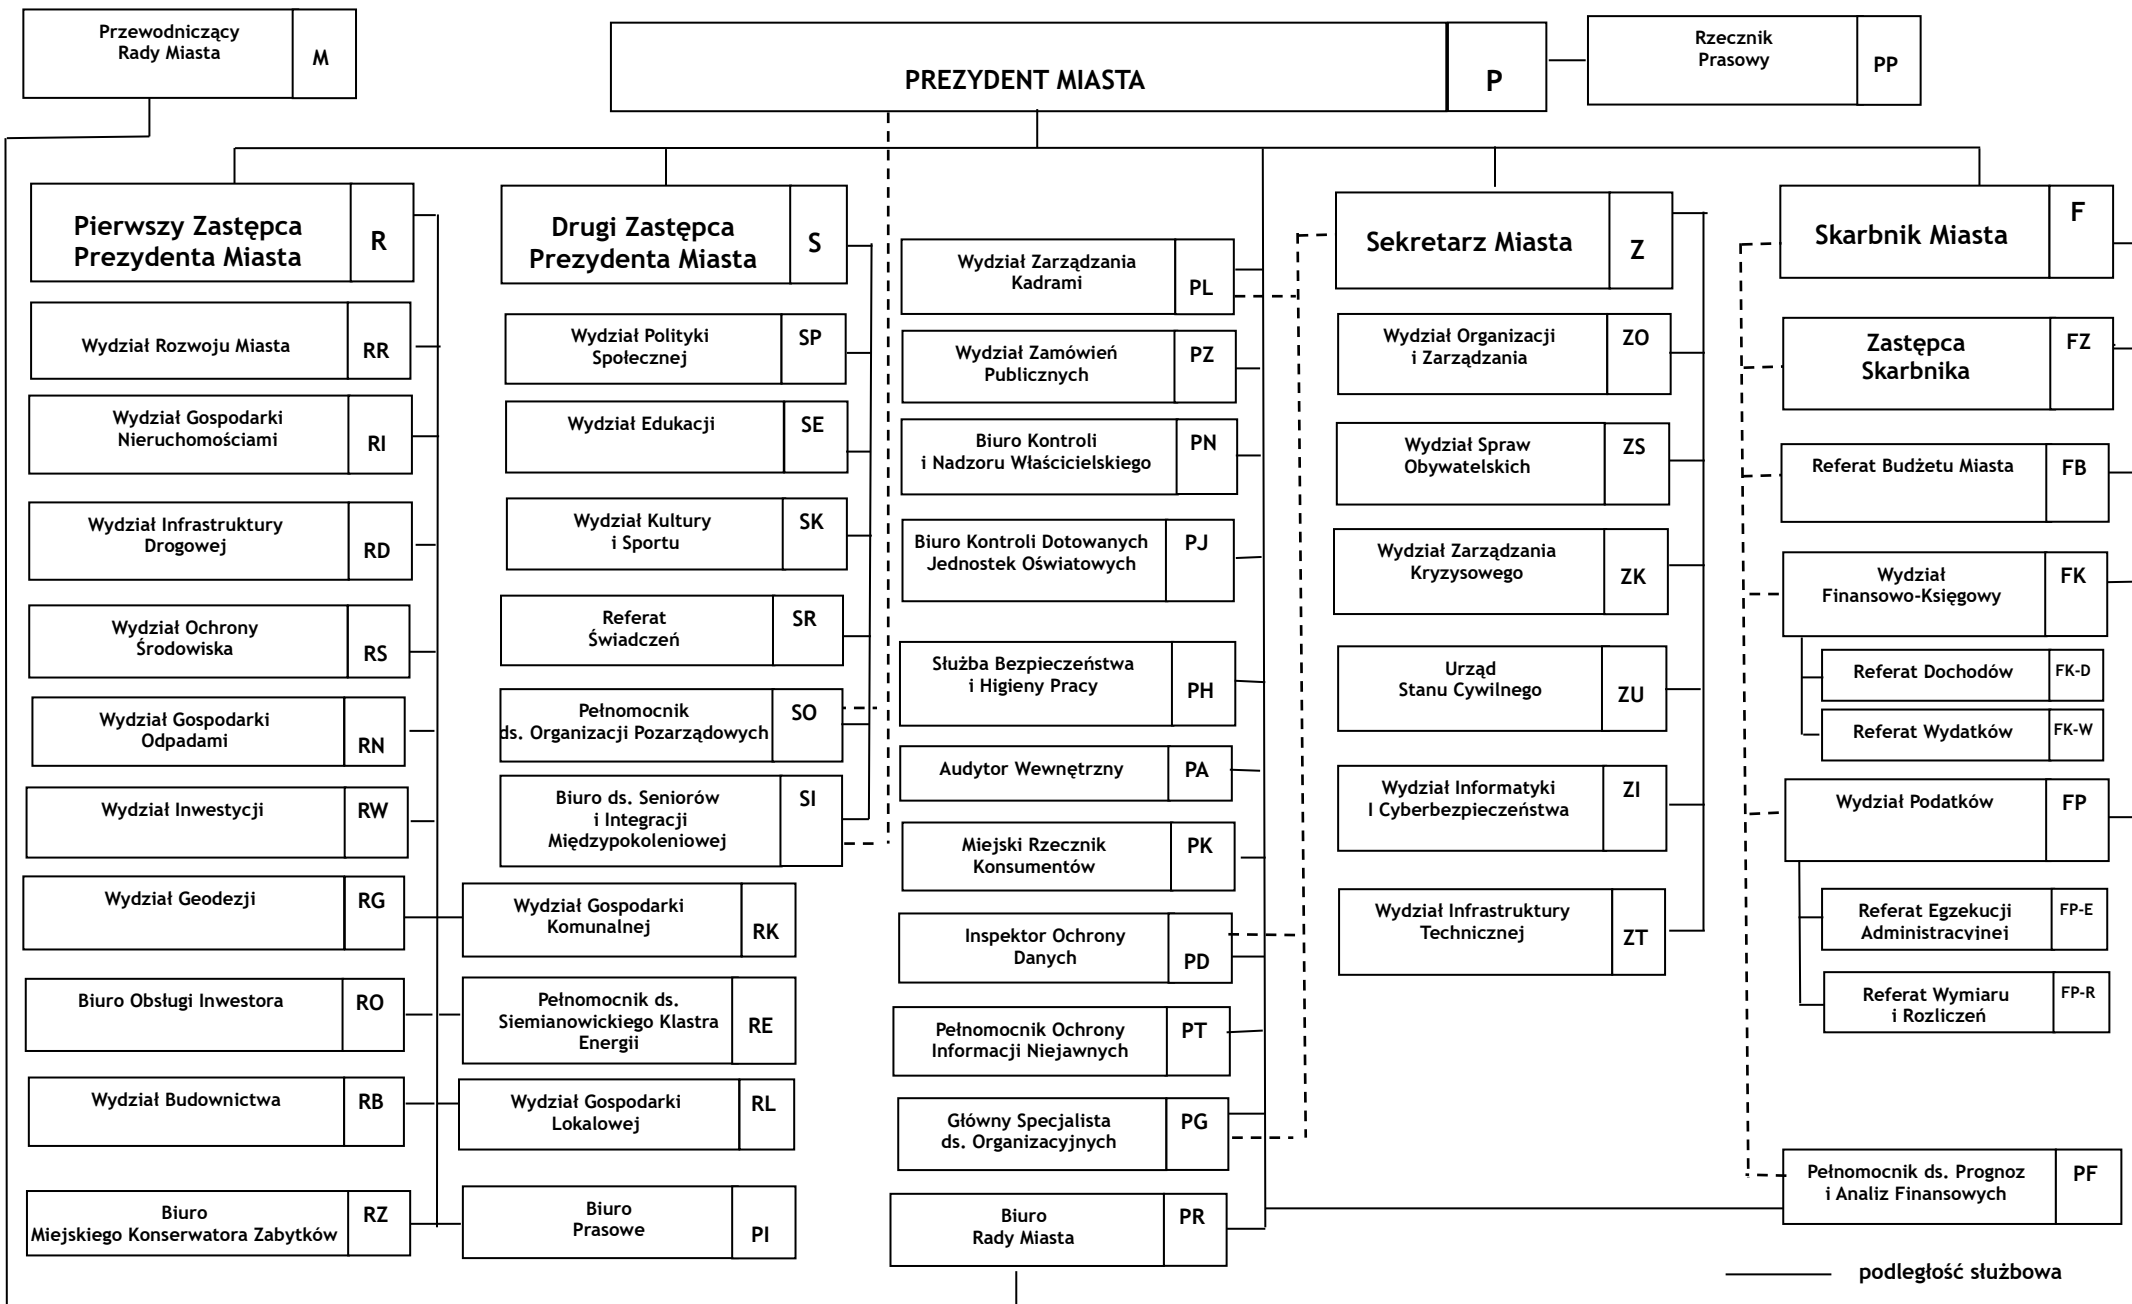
Przewodniczący Rady Miasta M

PREZYDENT MIASTA P

Rzecznik Prasowy PP

Pierwszy Zastępca Prezydenta Miasta R

Wydział Rozwoju Miasta RR

Wydział Gospodarki Nieruchomościami RI

Wydział Infrastruktury Drogowej RD

Wydział Ochrony Środowiska RS

Wydział Gospodarki Odpadami RN

Wydział Inwestycji RW

Wydział Geodezji RG

Biuro Obsługi Inwestora RO

Wydział Budownictwa RB

Biuro Miejskiego Konserwatora Zabytków RZ

Wydział Gospodarki Komunalnej RK

Pełnomocnik ds. Siemianowickiego Klastra Energii RE

Wydział Gospodarki Lokalowej RL

Biuro Prasowe PI

Drugi Zastępca Prezydenta Miasta S

Wydział Polityki Społecznej SP

Wydział Edukacji SE

Wydział Kultury i Sportu SK

Referat Świadczeń SR

Pełnomocnik ds. Organizacji Pozarządowych SO

Biuro ds. Seniorów i Integracji Międzypokoleniowej SI

Wydział Zarządzania Kadrami PL

Wydział Zamówień Publicznych PZ

Biuro Kontroli i Nadzoru Właścicielskiego PN

Biuro Kontroli Dotowanych Jednostek Oświatowych PJ

Służba Bezpieczeństwa i Higieny Pracy PH

Audytor Wewnętrzny PA

Miejski Rzecznik Konsumentów PK

Inspektor Ochrony Danych PD

Pełnomocnik Ochrony Informacji Niejawnych PT

Główny Specjalista ds. Organizacyjnych PG

Biuro Rady Miasta PR

Sekretarz Miasta Z

Wydział Organizacji i Zarządzania ZO

Wydział Spraw Obywatelskich ZS

Wydział Zarządzania Kryzysowego ZK

Urząd Stanu Cywilnego ZU

Wydział Informatyki I Cyberbezpieczeństwa ZI

Wydział Infrastruktury Technicznej ZT

Skarbnik Miasta F

Zastępca Skarbnika FZ

Referat Budżetu Miasta FB

Wydział Finansowo-Księgowy FK

Referat Dochodów FK-D

Referat Wydatków FK-W

Wydział Podatków FP

Referat Egzekucji Administracyjnej FP-E

Referat Wymiaru i Rozliczeń FP-R

Pełnomocnik ds. Prognoz i Analiz Finansowych PF

podległość służbowa